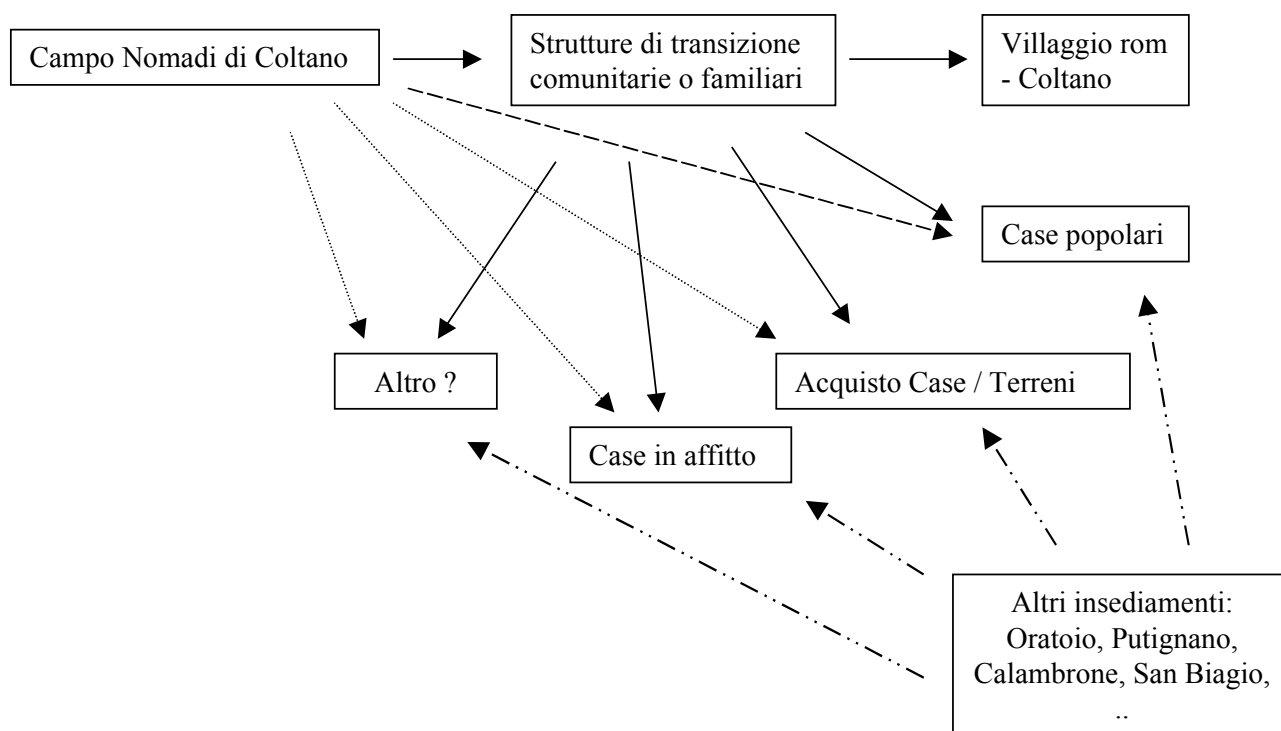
Campo Nomadi di Coltano

Strutture di transizione comunitarie o familiari

Villaggio rom - Coltano

Case popolari

Altro ?

Acquisto Case / Terreni

Case in affitto

Altri insediamenti: Oratoio, Putignano, Calambrone, San Biagio, ..